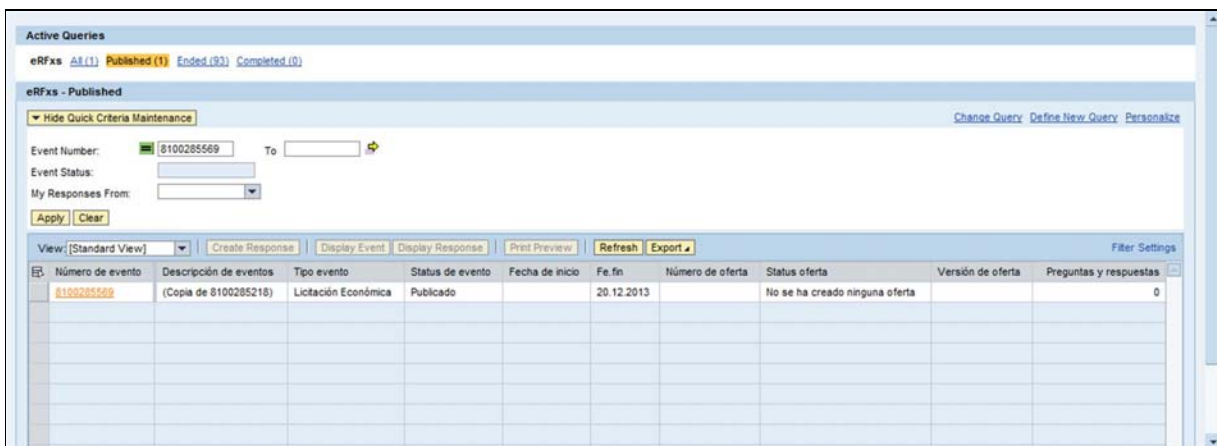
Active Queries

eRFxs All (1) Published (1) Ended (93) Completed (0)

eRFxs - Published

▼ Hide Quick Criteria Maintenance

Change Query Define New Query Personalize

Event Number: 8100285569 To

Event Status:

My Responses From:

Apply Clear

View: [Standard View] Create Response Display Event Display Response Print Preview Refresh Export

Filter Settings

| Número de evento | Descripción de eventos | Tipo evento | Status de evento | Fecha de inicio | Fe.fin | Número de oferta | Status oferta | Versión de oferta | Preguntas y respuestas |
|---|---|---|---|---|---|---|---|---|---|
| 8100285569 | (Copia de 8100285218) | Licitación Económica | Publicado | | 20.12.2013 | | No se ha creado ninguna oferta | | 0 |